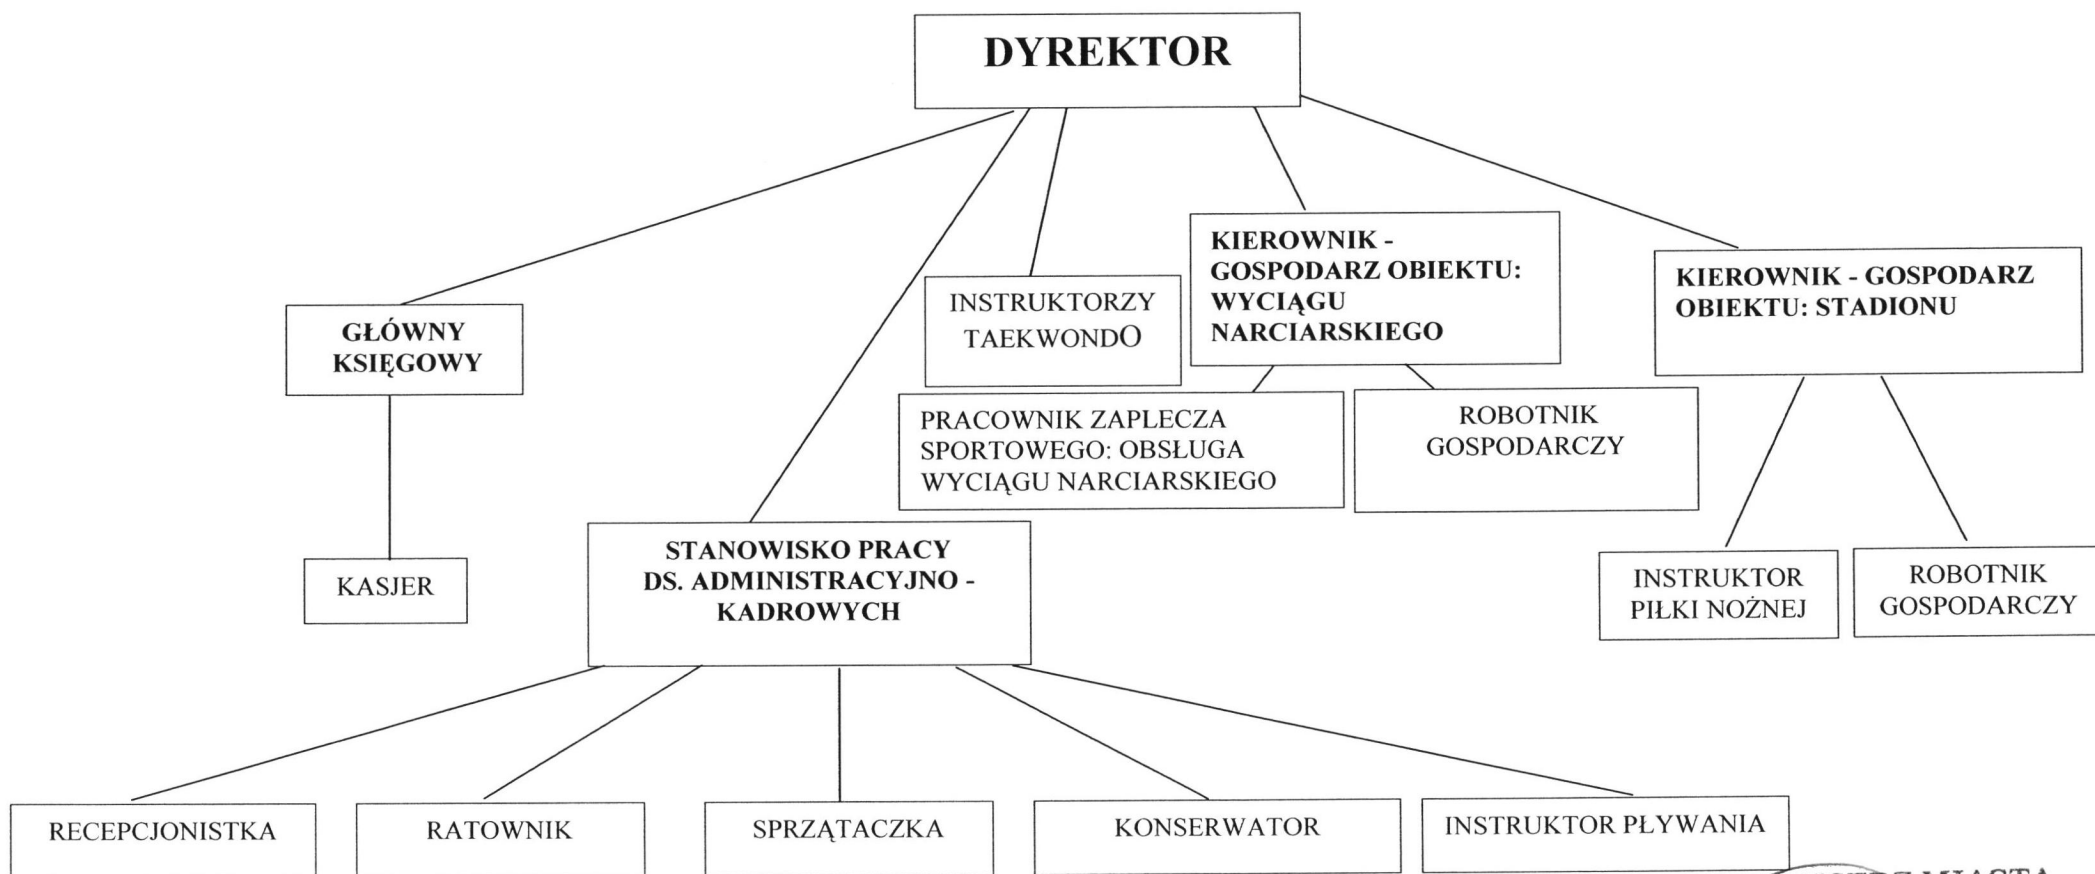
DYREKTOR

GŁÓWNY KSIĘGOWY

KASJER

INSTRUKTORZY TAEKWONDO

KIEROWNIK - GOSPODARZ OBIEKTU: WYCIĄGU NARCIARSKIEGO

PRACOWNIK ZAPLECZA SPORTOWEGO: OBSŁUGA WYCIĄGU NARCIARSKIEGO

ROBOTNIK GOSPODARCZY

KIEROWNIK - GOSPODARZ OBIEKTU: STADIONU

INSTRUKTOR PIŁKI NOŻNEJ

ROBOTNIK GOSPODARCZY

STANOWISKO PRACY DS. ADMINISTRACYJNO - KADROWYCH

RECEPCJONISTKA

RATOWNIK

SPRZĄTACZKA

KONSERWATOR

INSTRUKTOR PŁYWANIA

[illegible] MIASTA